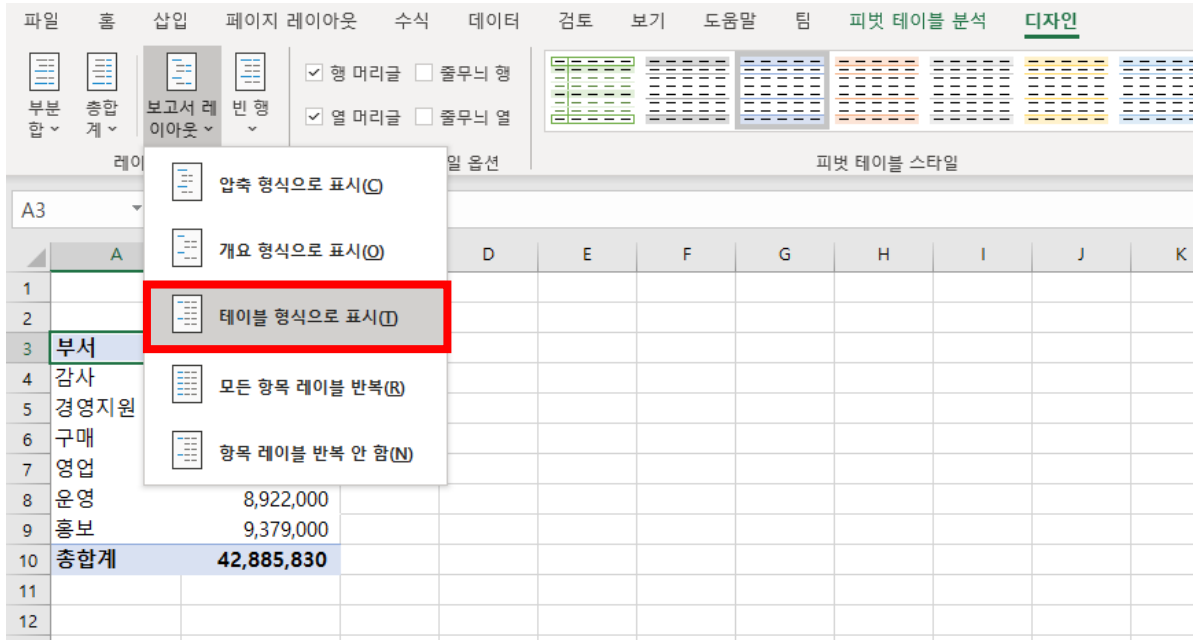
파일 홈 삽입 페이지 레이아웃 수식 데이터 검토 보기 도움말 팀 피벗 테이블 분석 디자인

부분합 총합계 보고서 레이아웃 빈 행

행 머리글 줄무늬 행
열 머리글 줄무늬 열

레이 일 옵션 피벗 테이블 스타일

압축 형식으로 표시(C)
개요 형식으로 표시(O)
테이블 형식으로 표시(T)
모든 항목 레이블 반복(R)
항목 레이블 반복 안 함(N)

A3

| | A | B | C | D | E | F | G | H | I | J | K |
|---|---|---|---|---|---|---|---|---|---|---|---|
| 1 | | | | | | | | | | | |
| 2 | | | | | | | | | | | |
| 3 | 부서 | | | | | | | | | | |
| 4 | 감사 | | | | | | | | | | |
| 5 | 경영지원 | | | | | | | | | | |
| 6 | 구매 | | | | | | | | | | |
| 7 | 영업 | | | | | | | | | | |
| 8 | 운영 | 8,922,000 | | | | | | | | | |
| 9 | 홍보 | 9,379,000 | | | | | | | | | |
| 10 | 총합계 | 42,885,830 | | | | | | | | | |
| 11 | | | | | | | | | | | |
| 12 | | | | | | | | | | | |